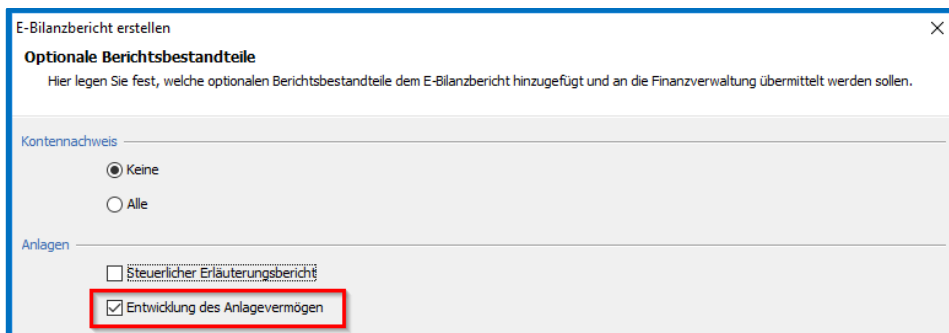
E-Bilanzbericht erstellen

Optionale Berichtsbestandteile

Hier legen Sie fest, welche optionalen Berichtsbestandteile dem E-Bilanzbericht hinzugefügt und an die Finanzverwaltung übermittelt werden sollen.

Kontennachweis

Keine

Alle

Anlagen

Steuerlicher Erläuterungsbericht

Entwicklung des Anlagevermögen